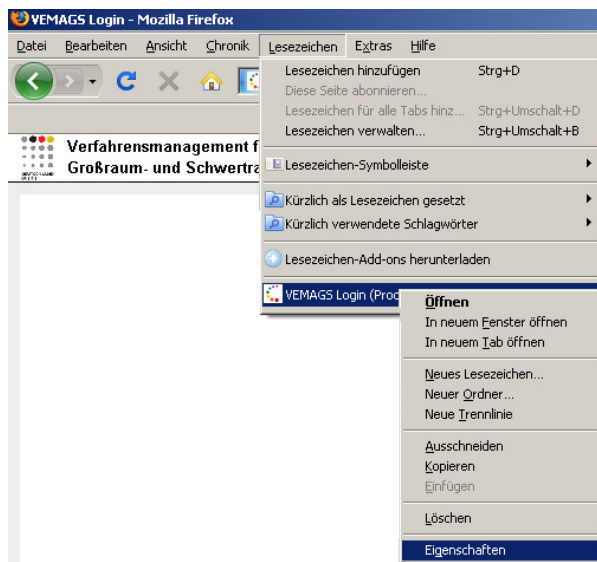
VEMAGS Login - Mozilla Firefox

Datei Bearbeiten Ansicht Chronik Lesezeichen Extras Hilfe

Verfahrensmanagement f
Großraum- und Schwertra

Lesezeichen hinzufügen Strg+D
Diese Seite abonnieren...
Lesezeichen für alle Tabs hinz... Strg+Umschalt+D
Lesezeichen verwalten... Strg+Umschalt+B
Lesezeichen-Symbolleiste
Kürzlich als Lesezeichen gesetzt
Kürzlich verwendete Schlagwörter
Lesezeichen-Add-ons herunterladen
VEMAGS Login (Prod

Öffnen
In neuem Fenster öffnen
In neuem Tab öffnen
Neues Lesezeichen...
Neuer Ordner...
Neue Trennlinie
Ausschneiden
Kopieren
Einfügen
Löschen
Eigenschaften